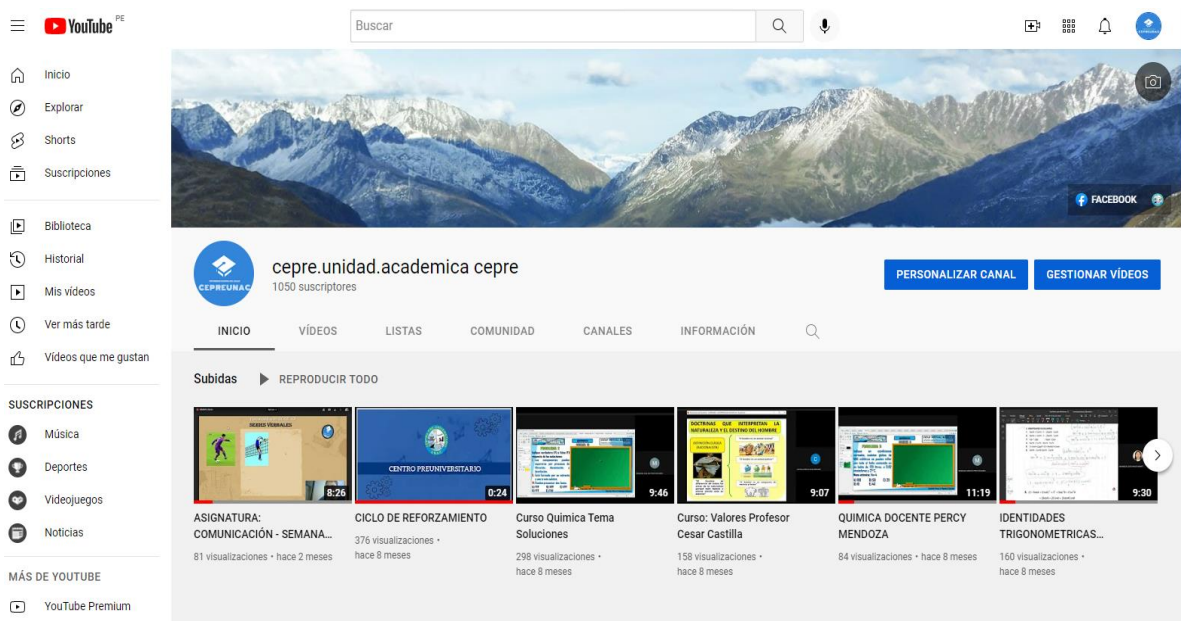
YouTube PE

Buscar

Inicio
Explorar
Shorts
Suscripciones

Biblioteca
Historial
Mis vídeos
Ver más tarde
Vídeos que me gustan

SUSCRIPCIONES
Música
Deportes
Videojuegos
Noticias

MÁS DE YOUTUBE
YouTube Premium

FACEBOOK

CEPREUNAC

cepre.unidad.academica cepre
1050 suscriptores

PERSONALIZAR CANAL
GESTIONAR VÍDEOS

INICIO
VÍDEOS
LISTAS
COMUNIDAD
CANALES
INFORMACIÓN

Subidas
REPRODUCIR TODO

SERIES VERBALES
8:26
ASIGNATURA: COMUNICACIÓN - SEMANA...
81 visualizaciones • hace 2 meses

CENTRO PREUNIVERSITARIO
0:24
CICLO DE REFORZAMIENTO
376 visualizaciones • hace 8 meses

9:46
Curso Quimica Tema Soluciones
298 visualizaciones • hace 8 meses

DOCTRINAS QUE INTERPRETAN LA NATURALEZA Y EL DESTINO DEL HOMBRE
9:07
Curso: Valores Profesor Cesar Castilla
158 visualizaciones • hace 8 meses

11:19
QUIMICA DOCENTE PERCY MENDOZA
84 visualizaciones • hace 8 meses

9:30
IDENTIDADES TRIGONOMETRICAS...
160 visualizaciones • hace 8 meses